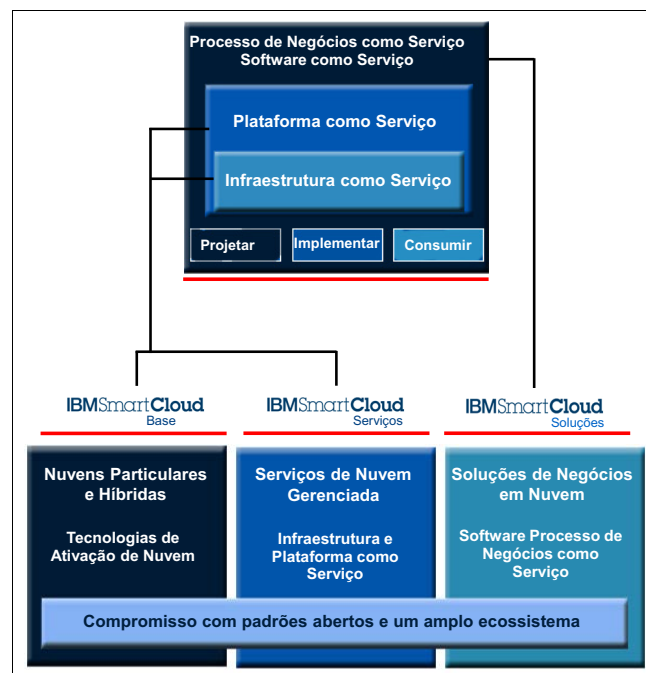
Processo de Negócios como Serviço
Software como Serviço

Plataforma como Serviço

Infraestrutura como Serviço

Projetar

Implementar

Consumir

IBMSmartCloud
Base

IBMSmartCloud
Serviços

IBMSmartCloud
Soluções

Nuvens Particulares e Híbridas

Tecnologias de Ativação de Nuvem

Serviços de Nuvem Gerenciada

Infraestrutura e Plataforma como Serviço

Soluções de Negócios em Nuvem

Software Processo de Negócios como Serviço

Compromisso com padrões abertos e um amplo ecossistema